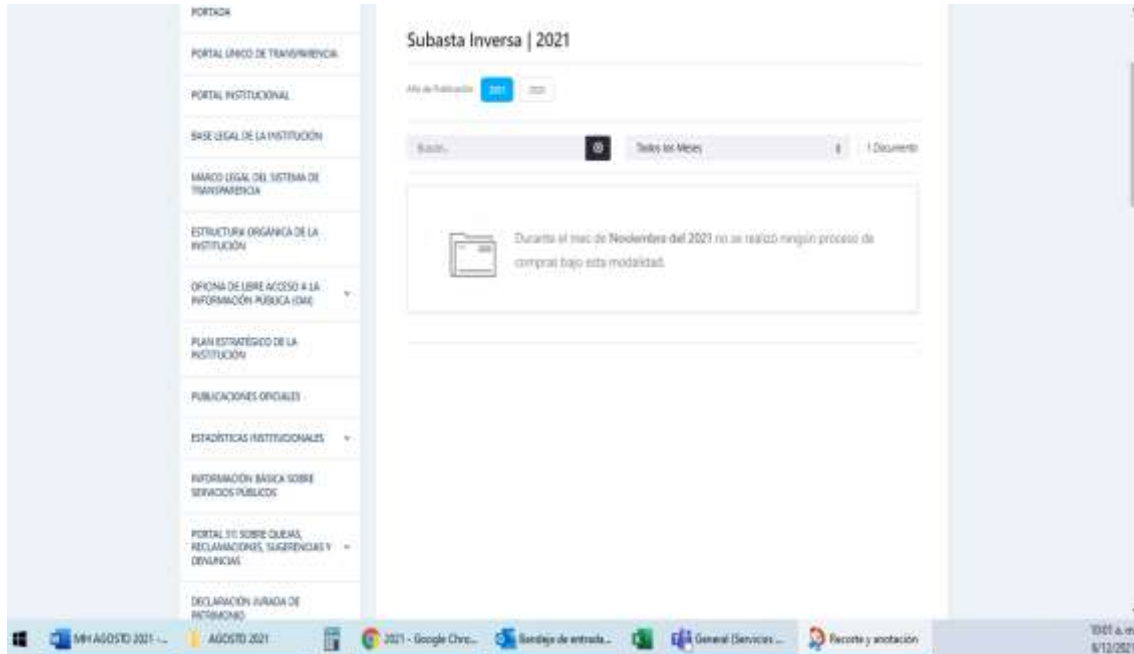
PORTADA

PORTAL ÚNICO DE TRANSPARENCIA

PORTAL INSTITUCIONAL

BASE LEGAL DE LA INSTITUCIÓN

MARCO LEGAL DEL SISTEMA DE TRANSPARENCIA

ESTRUCTURA ORGÁNICA DE LA INSTITUCIÓN

OFICINA DE LIBRE ACCESO A LA INFORMACIÓN PÚBLICA (OAI)

PLAN ESTRATÉGICO DE LA INSTITUCIÓN

PUBLICACIONES OFICIALES

ESTADÍSTICAS INSTITUCIONALES

INFORMACIÓN BÁSICA SOBRE SERVICIOS PÚBLICOS

PORTAL 311 SOBRE QUEJAS, RECLAMACIONES, SUGERENCIAS Y DENUNCIAS

DECLARACIÓN JURADA DE PATRIMONIO

Subasta Inversa | 2021

Año de Publicación 2021 2020

Buscar...

Todos los Meses

1 Documento

Durante el mes de Noviembre del 2021 no se realizó ningún proceso de compras bajo esta modalidad.

MH AGOSTO 2021 - ... AGOSTO 2021 2021 - Google Chro... Bandeja de entrada... General (Servicios ... Recorte y anotación

10:01 a.m. 6/12/2021